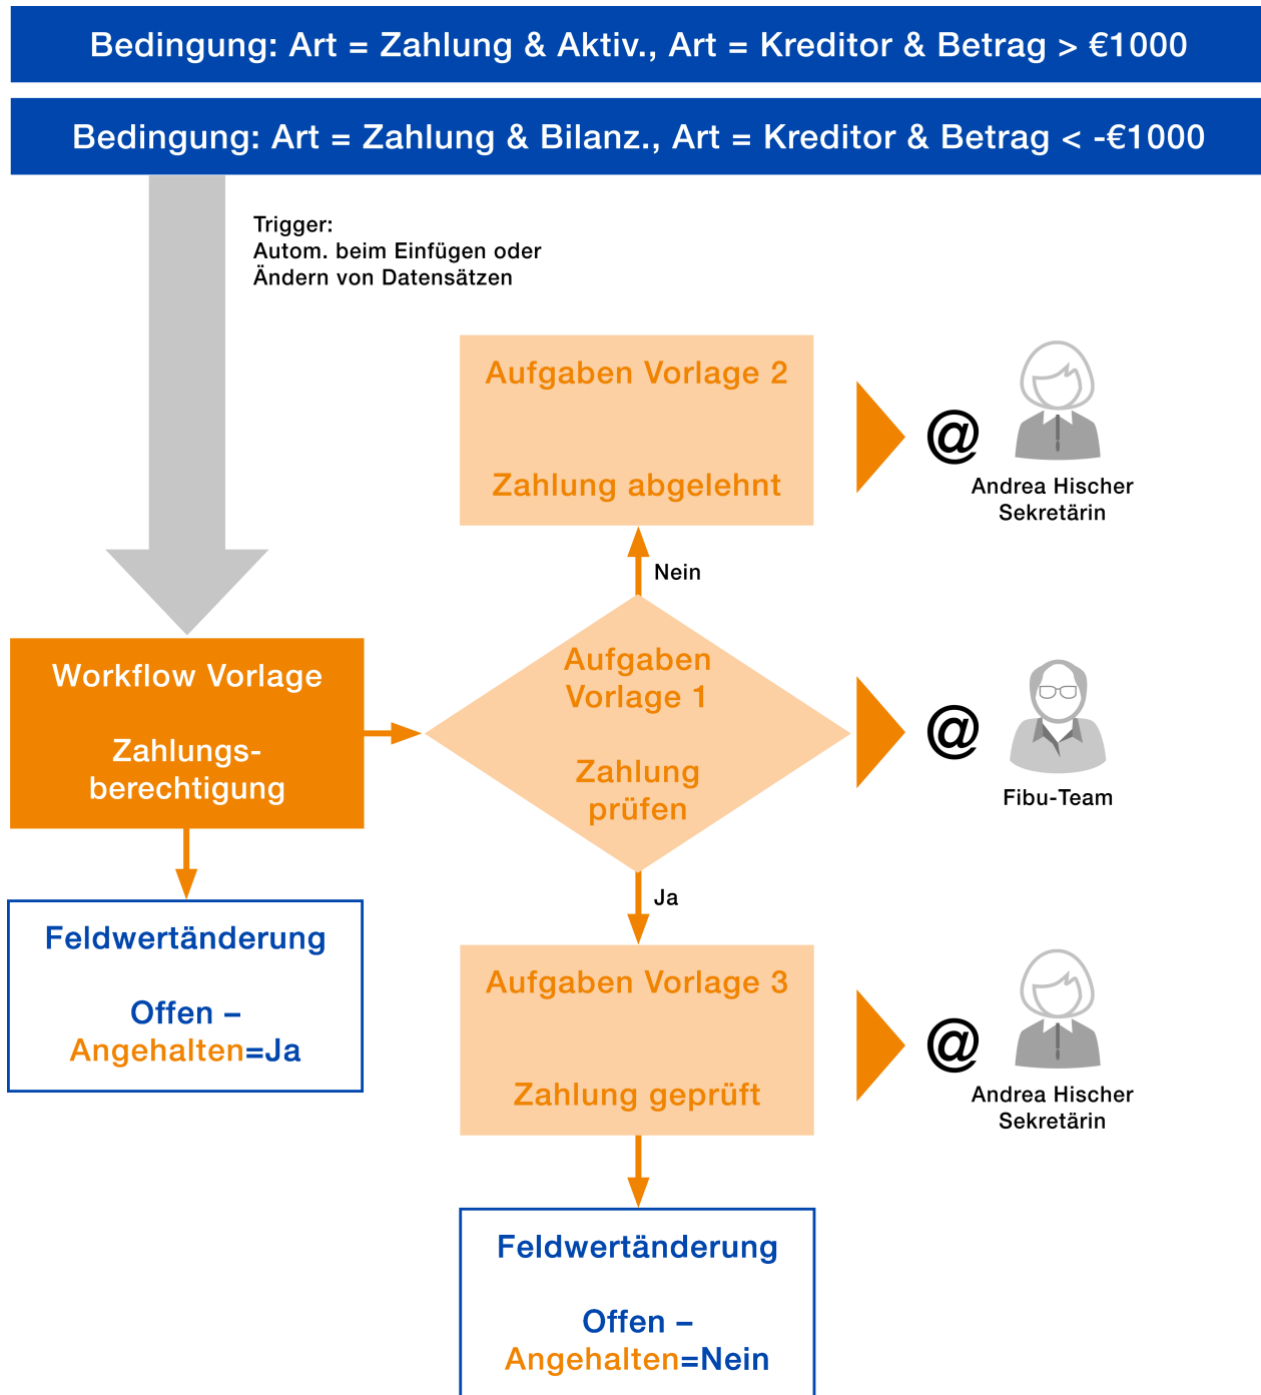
Bedingung: Art = Zahlung & Aktiv., Art = Kreditor & Betrag > €1000

Bedingung: Art = Zahlung & Bilanz., Art = Kreditor & Betrag < -€1000

Trigger:
Autom. beim Einfügen oder Ändern von Datensätzen

Aufgaben Vorlage 2

Zahlung abgelehnt

@

Andrea Hischer
Sekretärin

Nein

Workflow Vorlage

Zahlungsberechtigung

Aufgaben Vorlage 1

Zahlung prüfen

@

Fibu-Team

Ja

Feldwertänderung

Offen – Angehalten=Ja

Aufgaben Vorlage 3

Zahlung geprüft

@

Andrea Hischer
Sekretärin

Feldwertänderung

Offen – Angehalten=Nein